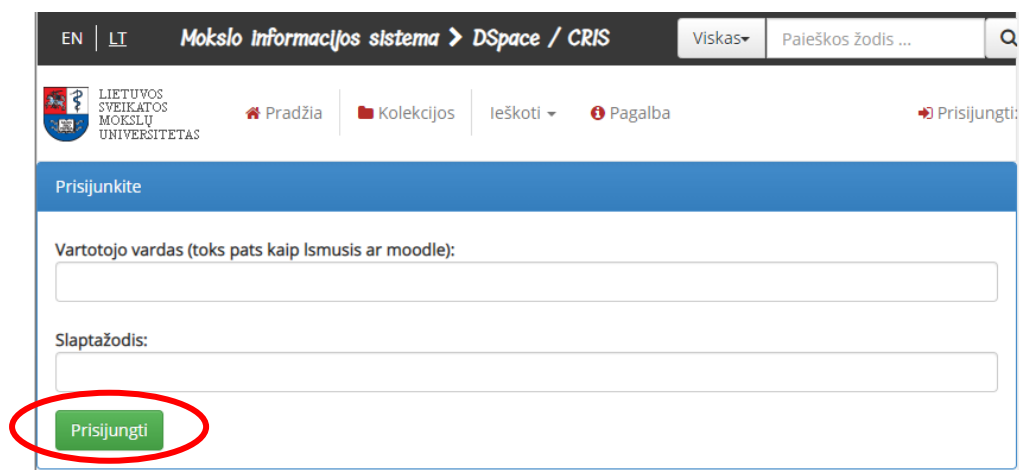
EN | LT Mokslo informacijos sistema > DSpace / CRIS Viskas Paieškos žodis ...

LIETUVOS SVEIKATOS MOKSLŲ UNIVERSITETAS

Pradžia Kolekcijos Ieškoti Pagalba Prisijungti:

Prisijunkite

Vartotojo vardas (toks pats kaip lsmusis ar moodle):

Slaptažodis:

Prisijungti